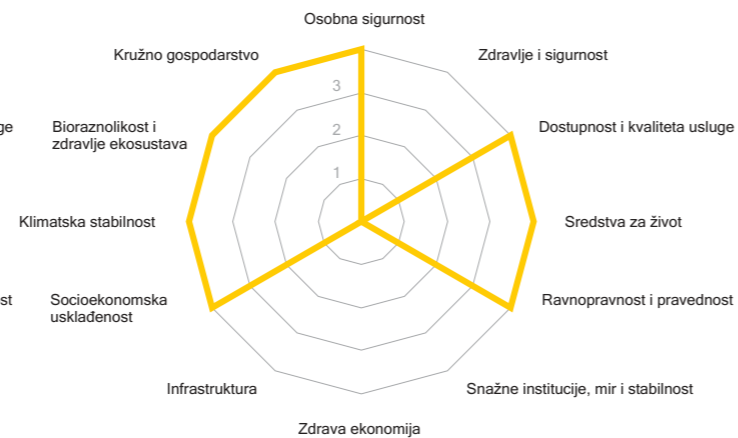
Osobna sigurnost

Zdravlje i sigurnost

Dostupnost i kvaliteta usluge

Sredstva za život

Ravnopravnost i pravednost

Snažne institucije, mir i stabilnost

Zdrava ekonomija

Infrastruktura

Socioekonomska usklađenost

Klimatska stabilnost

Bioraznolikost i zdravlje ekosustava

Kružno gospodarstvo

3

2

1

ge

st